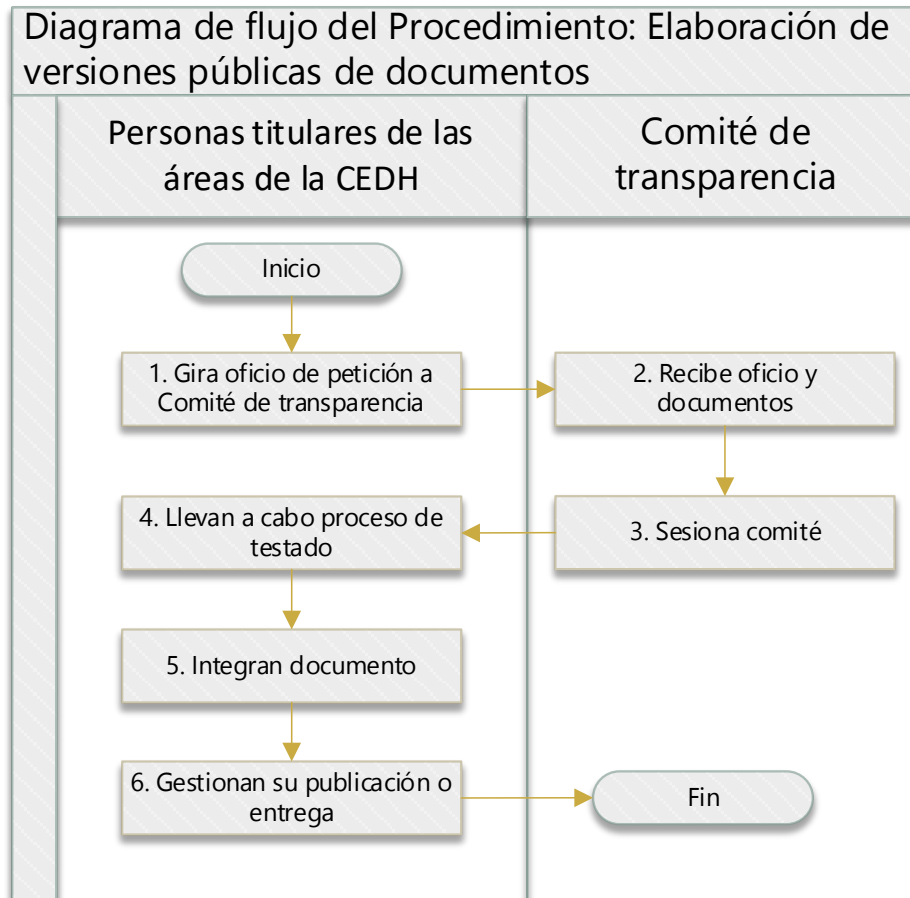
Diagrama de flujo del Procedimiento: Elaboración de versiones públicas de documentos

Personas titulares de las áreas de la CEDH

Comité de transparencia

Inicio

1. Gira oficio de petición a Comité de transparencia

2. Recibe oficio y documentos

3. Sesiona comité

4. Llevan a cabo proceso de testado

5. Integran documento

6. Gestionan su publicación o entrega

Fin